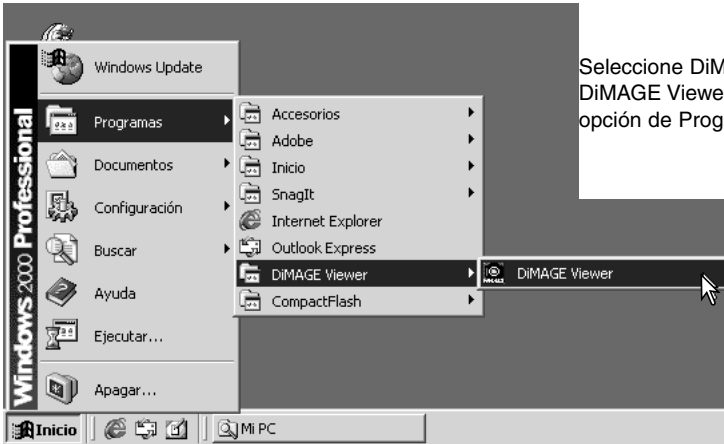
Windows 2000 Professional

Windows Update

Programas

Documentos

Configuración

Buscar

Ayuda

Ejecutar...

Apagar...

Accesorios

Adobe

Inicio

SnagIt

Internet Explorer

Outlook Express

DiMAGE Viewer

CompactFlash

DiMAGE Viewer

Inicio

Mi PC

Seleccione DiM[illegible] DiMAGE Viewe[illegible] opción de Prog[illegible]